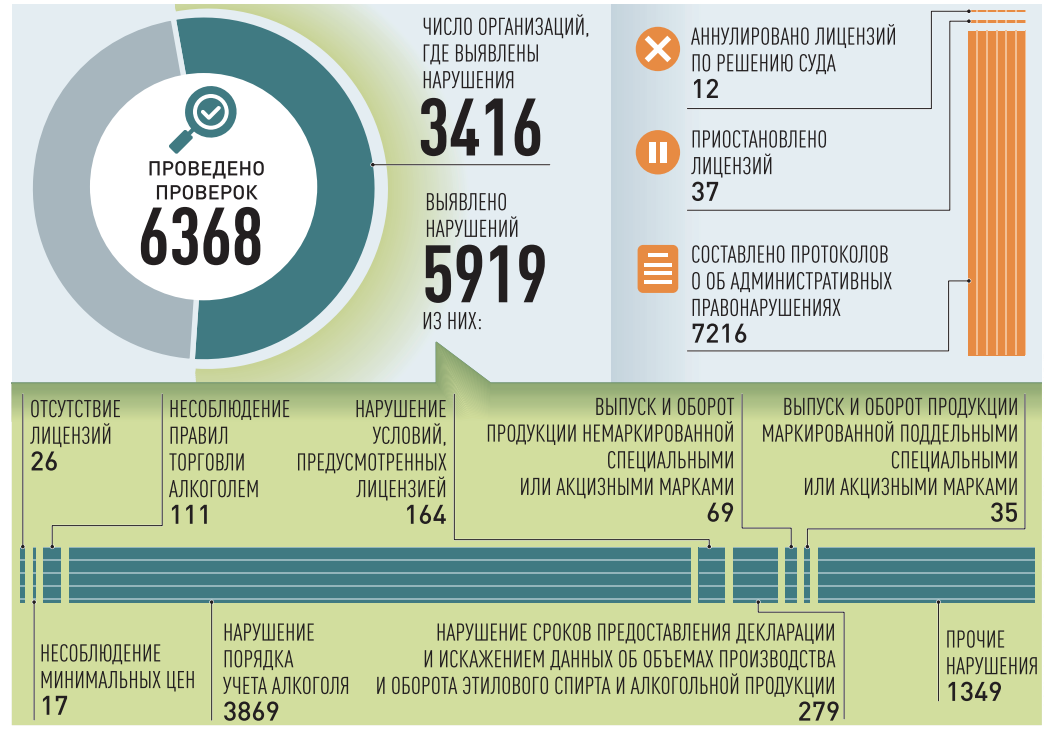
ПРОВЕДЕНО ПРОВЕРОК
6368

ЧИСЛО ОРГАНИЗАЦИЙ, ГДЕ ВЫЯВЛЕНЫ НАРУШЕНИЯ
3416

ВЫЯВЛЕНО НАРУШЕНИЙ
5919
ИЗ НИХ:

АННУЛИРОВАНО ЛИЦЕНЗИЙ ПО РЕШЕНИЮ СУДА
12

ПРИОСТАНОВЛЕНО ЛИЦЕНЗИЙ
37

СОСТАВЛЕНО ПРОТОКОЛОВ О ОБ АДМИНИСТРАТИВНЫХ ПРАВОНАРУШЕНИЯХ
7216

ОТСУТСТВИЕ ЛИЦЕНЗИЙ
26

НЕСОБЛЮДЕНИЕ ПРАВИЛ ТОРГОВЛИ АЛКОГОЛЕМ
111

НАРУШЕНИЕ УСЛОВИЙ, ПРЕДУСМОТРЕННЫХ ЛИЦЕНЗИЕЙ
164

ВЫПУСК И ОБОРОТ ПРОДУКЦИИ НЕМАРКИРОВАННОЙ СПЕЦИАЛЬНЫМИ ИЛИ АКЦИЗНЫМИ МАРКАМИ
69

ВЫПУСК И ОБОРОТ ПРОДУКЦИИ МАРКИРОВАННОЙ ПОДДЕЛЬНЫМИ СПЕЦИАЛЬНЫМИ ИЛИ АКЦИЗНЫМИ МАРКАМИ
35

НЕСОБЛЮДЕНИЕ МИНИМАЛЬНЫХ ЦЕН
17

НАРУШЕНИЕ ПОРЯДКА УЧЕТА АЛКОГОЛЯ
3869

НАРУШЕНИЕ СРОКОВ ПРЕДОСТАВЛЕНИЯ ДЕКЛАРАЦИИ И ИСКАЖЕНИЕМ ДАННЫХ ОБ ОБЪЕМАХ ПРОИЗВОДСТВА И ОБОРОТА ЭТИЛОВОГО СПИРТА И АЛКОГОЛЬНОЙ ПРОДУКЦИИ
279

ПРОЧИЕ НАРУШЕНИЯ
1349